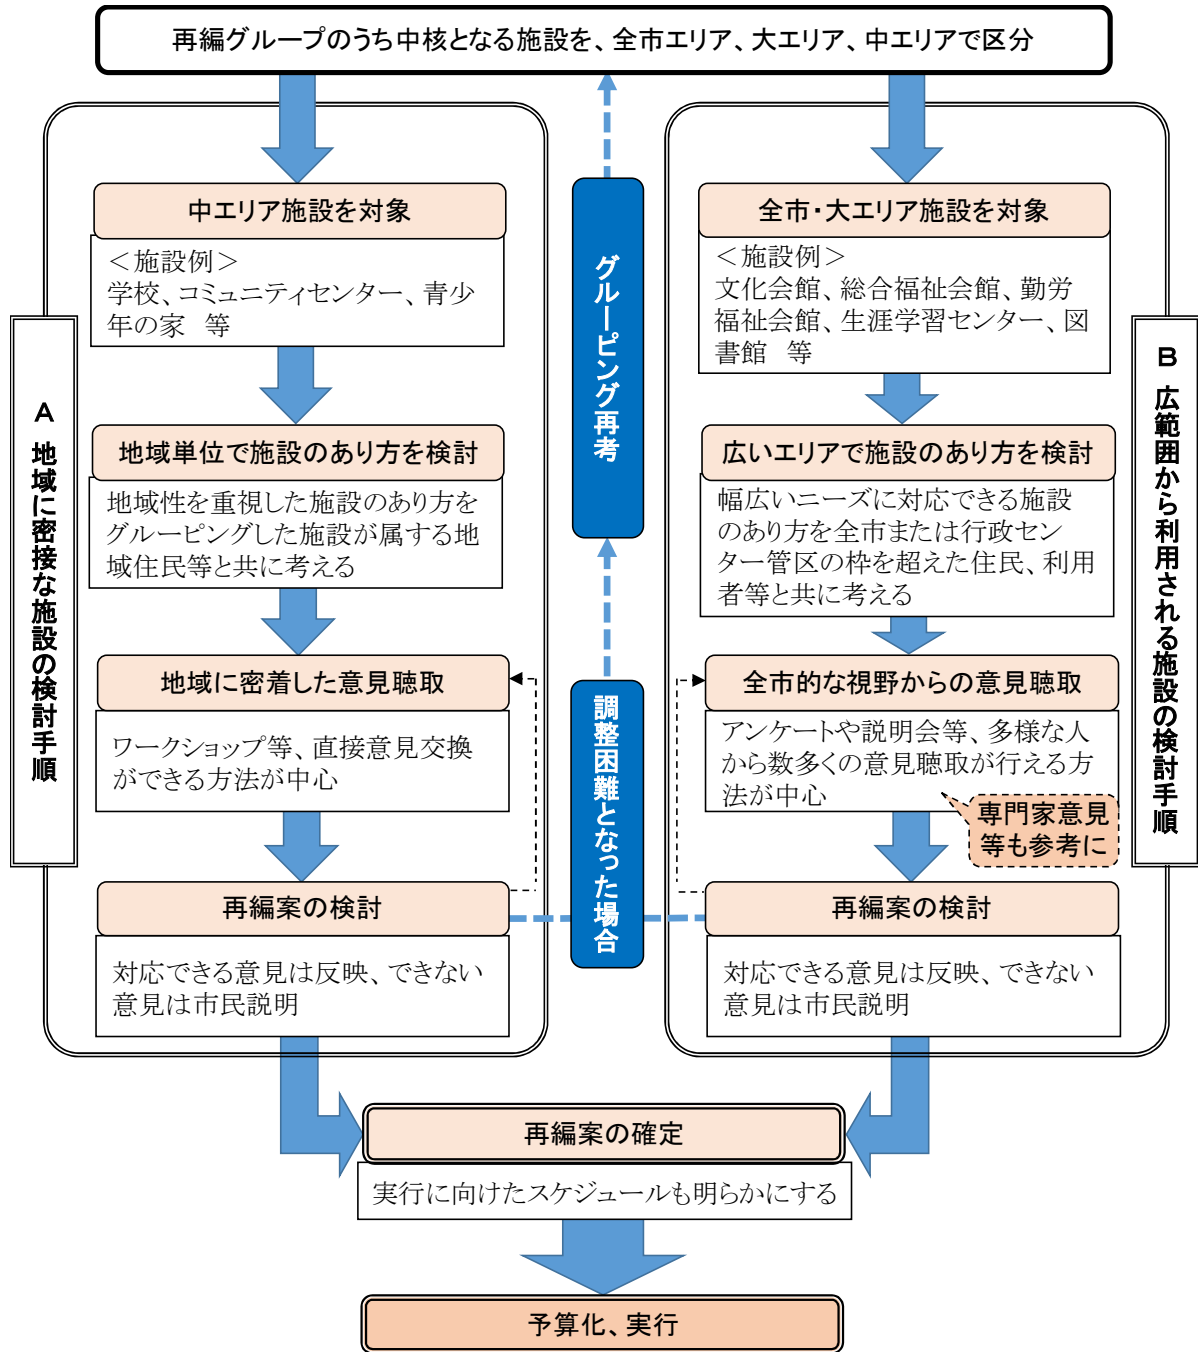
再編グループのうち中核となる施設を、全市エリア、大エリア、中エリアで区分

A 地域に密接な施設の検討手順

中エリア施設を対象

＜施設例＞
学校、コミュニティセンター、青少年の家　等

地域単位で施設のあり方を検討

地域性を重視した施設のあり方をグルーピングした施設が属する地域住民等と共に考える

地域に密着した意見聴取

ワークショップ等、直接意見交換ができる方法が中心

再編案の検討

対応できる意見は反映、できない意見は市民説明

グルーピング再考

調整困難となった場合

B 広範囲から利用される施設の検討手順

全市・大エリア施設を対象

＜施設例＞
文化会館、総合福祉会館、勤労福祉会館、生涯学習センター、図書館　等

広いエリアで施設のあり方を検討

幅広いニーズに対応できる施設のあり方を全市または行政センター管区の枠を超えた住民、利用者等と共に考える

全市的な視野からの意見聴取

アンケートや説明会等、多様な人から数多くの意見聴取が行える方法が中心

専門家意見等も参考に

再編案の検討

対応できる意見は反映、できない意見は市民説明

再編案の確定

実行に向けたスケジュールも明らかにする

予算化、実行